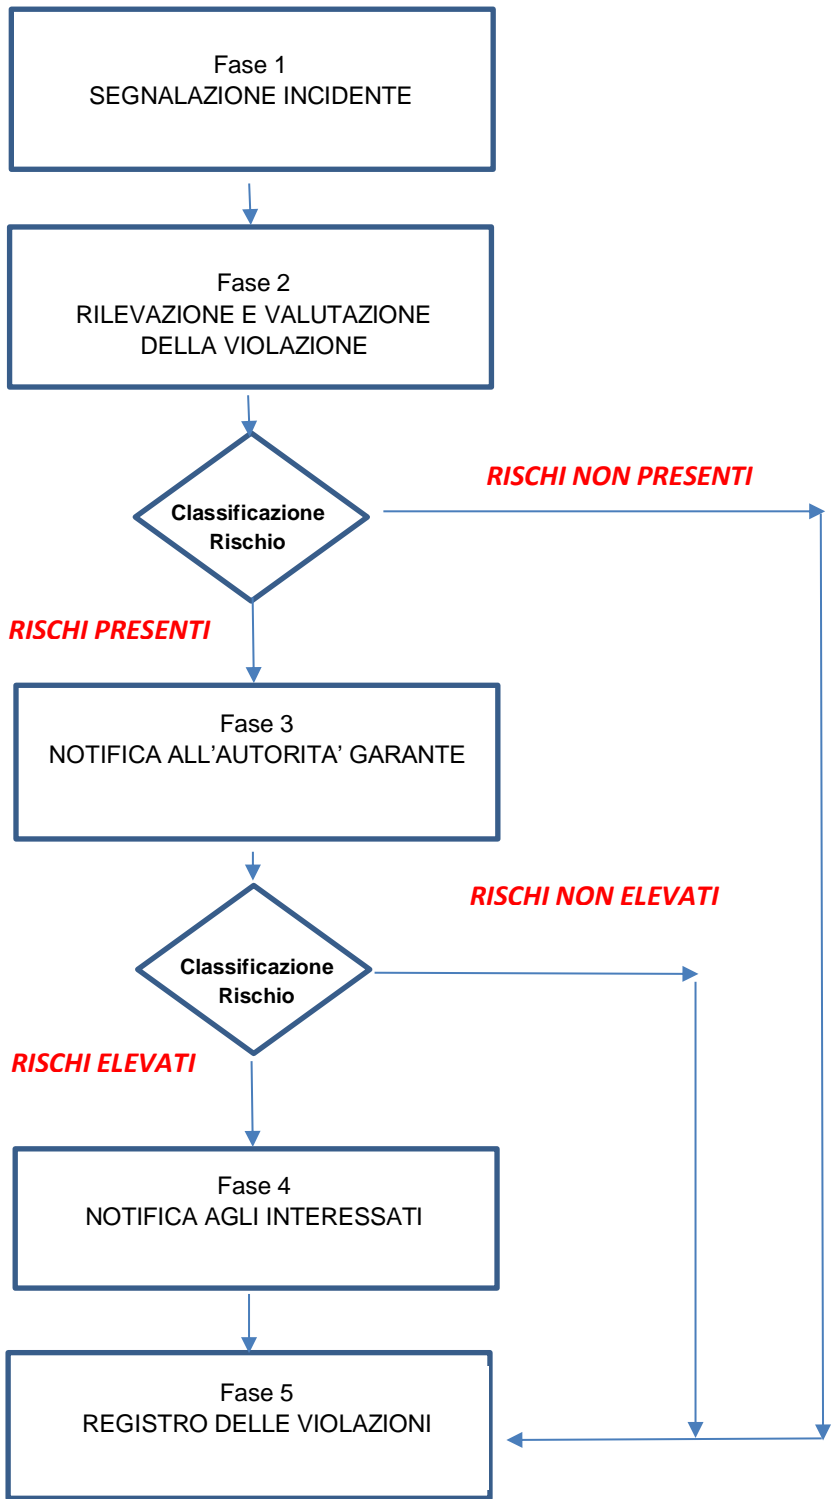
Fase 1
SEGNALAZIONE INCIDENTE

Fase 2
RILEVAZIONE E VALUTAZIONE DELLA VIOLAZIONE

Classificazione Rischio

RISCHI NON PRESENTI

RISCHI PRESENTI

Fase 3
NOTIFICA ALL’AUTORITA’ GARANTE

Classificazione Rischio

RISCHI NON ELEVATI

RISCHI ELEVATI

Fase 4
NOTIFICA AGLI INTERESSATI

Fase 5
REGISTRO DELLE VIOLAZIONI